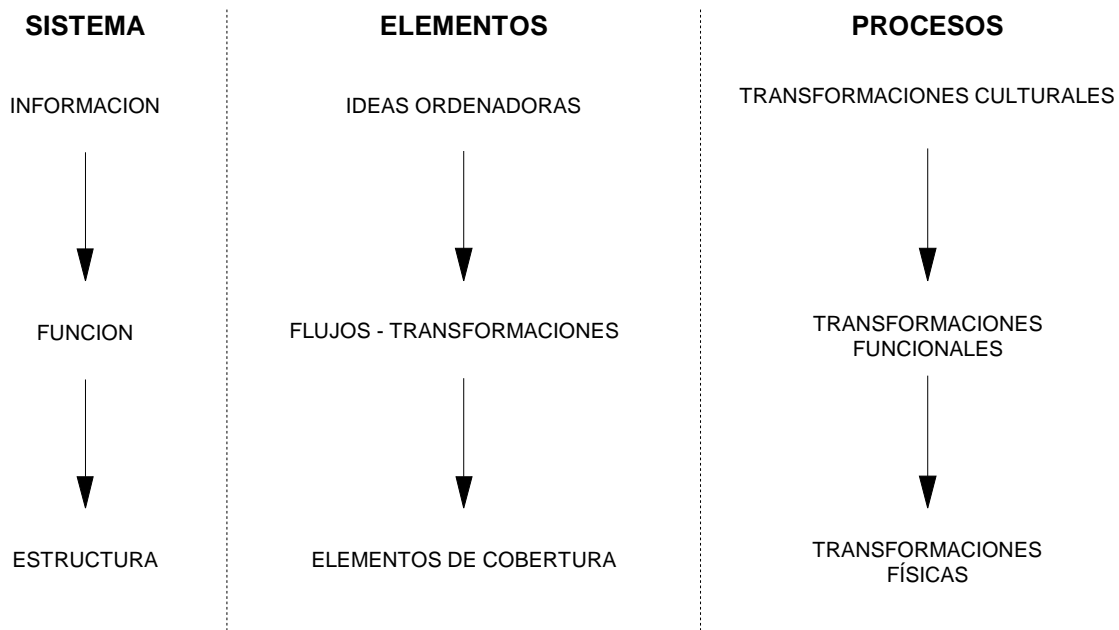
SISTEMA

INFORMACION

FUNCION

ESTRUCTURA

ELEMENTOS

IDEAS ORDENADORAS

FLUJOS - TRANSFORMACIONES

ELEMENTOS DE COBERTURA

PROCESOS

TRANSFORMACIONES CULTURALES

TRANSFORMACIONES FUNCIONALES

TRANSFORMACIONES FÍSICAS